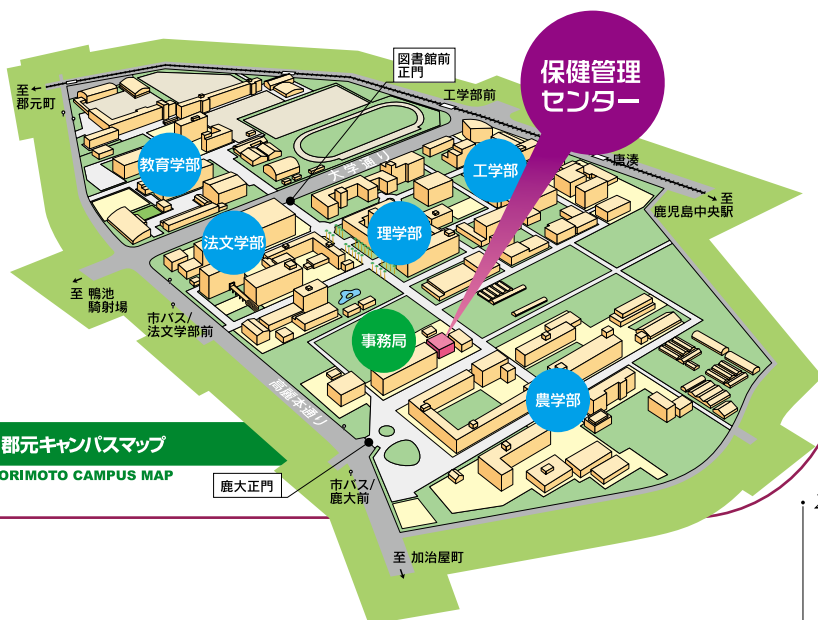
保健管理
センター

図書館前
正門

至
郡元町

工学部前

教育学部

大学通り

工学部

唐湊

至
鹿児島中央駅

法文学部

理学部

至 鴨池
騎射場

市バス/
法文学部前

事務局

高麗本通り

農学部

郡元キャンパスマップ
ORIMOTO CAMPUS MAP

鹿大正門

市バス/
鹿大前

至 加治屋町